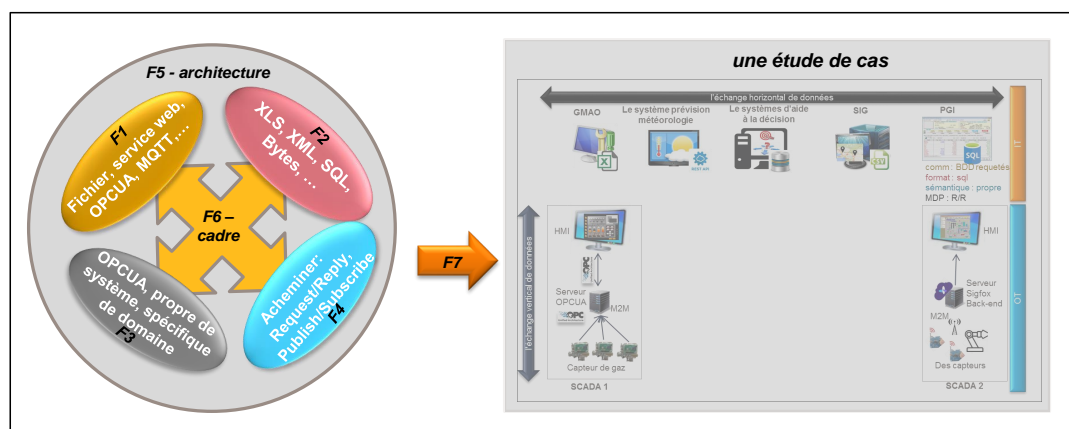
F5 - architecture

F1
Fichier, service web, OPCUA, MQTT, ...

F2
XLS, XML, SQL, Bytes, ...

F6 – cadre

OPCUA, propre de système, spécifique de domaine
F3

Acheminer: Request/Reply, Publish/Subscribe
F4

F7

une étude de cas

l'échange horizontal de données

GMAO

Le système prévision météorologie

Le systèmes d'aide à la décision

SIG

PGI

SQL

comm : BDD/requêtes
format : sql
sémantique : propre
MDP : R/R

IT

l'échange vertical de données

HMI

OPC

Serveur OPCUA

OPC

M2M

Capteur de gaz

SCADA 1

HMI

Serveur Sigfox Back-end

M2M

Des capteurs

SCADA 2

OT